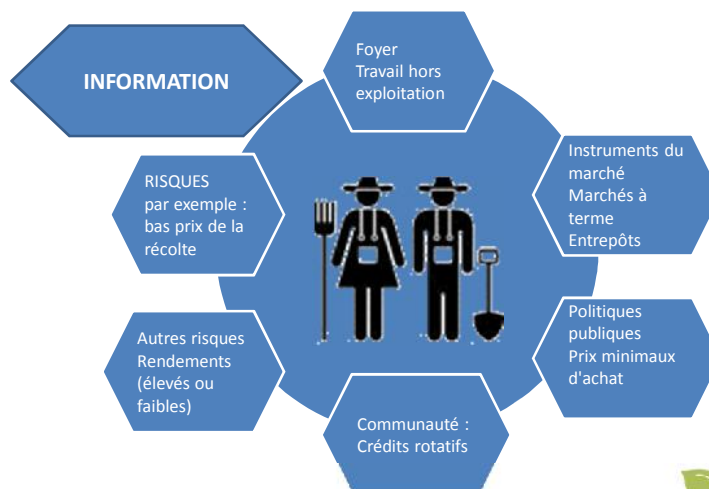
INFORMATION

Foyer
Travail hors exploitation

Instruments du marché
Marchés à terme
Entrepôts

Politiques publiques
Prix minimaux d'achat

Communauté :
Crédits rotatifs

Autres risques
Rendements (élevés ou faibles)

RISQUES
par exemple : bas prix de la récolte